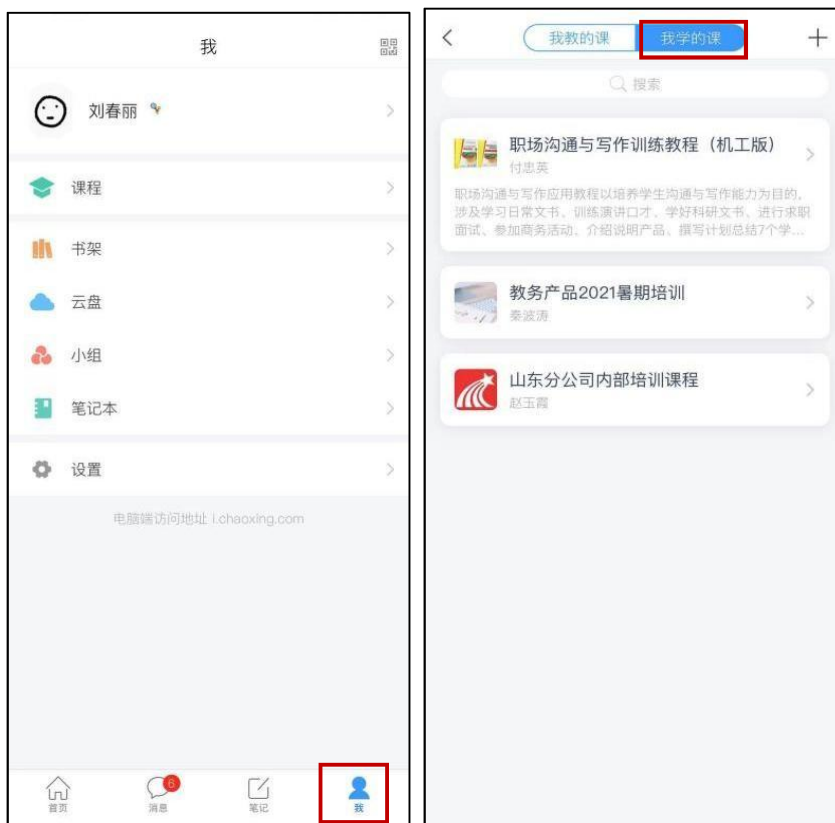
我

刘春丽

课程

书架

云盘

小组

笔记本

设置

电脑端访问地址 i.chaoxing.com

首页 6 消息 笔记 我

我教的课 我学的课 +

搜索

职场沟通与写作训练教程（机工版）
付忠英
职场沟通与写作应用教程以培养学生沟通与写作能力为目的，涉及学习日常文书、训练演讲口才、学好科研文书、进行求职面试、参加商务活动、介绍说明产品、撰写计划总结7个学...

教务产品2021暑期培训
秦波涛

山东分公司内部培训课程
赵玉霞